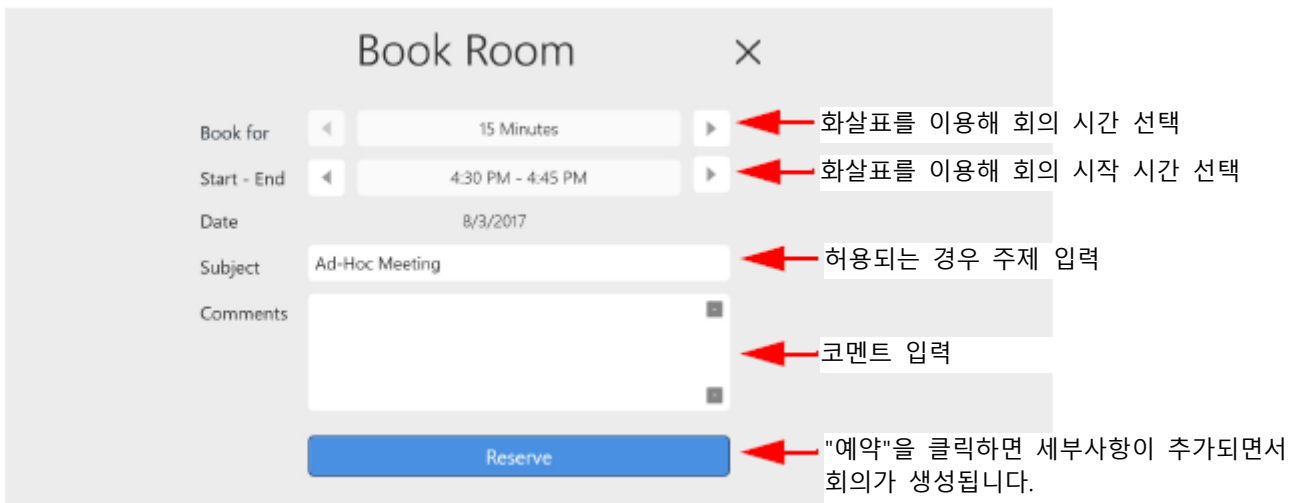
Book Room

×

Book for

15 Minutes

화살표를 이용해 회의 시간 선택

Start - End

4:30 PM - 4:45 PM

화살표를 이용해 회의 시작 시간 선택

Date

8/3/2017

Subject

Ad-Hoc Meeting

허용되는 경우 주제 입력

Comments

코멘트 입력

Reserve

"예약"을 클릭하면 세부사항이 추가되면서 회의가 생성됩니다.